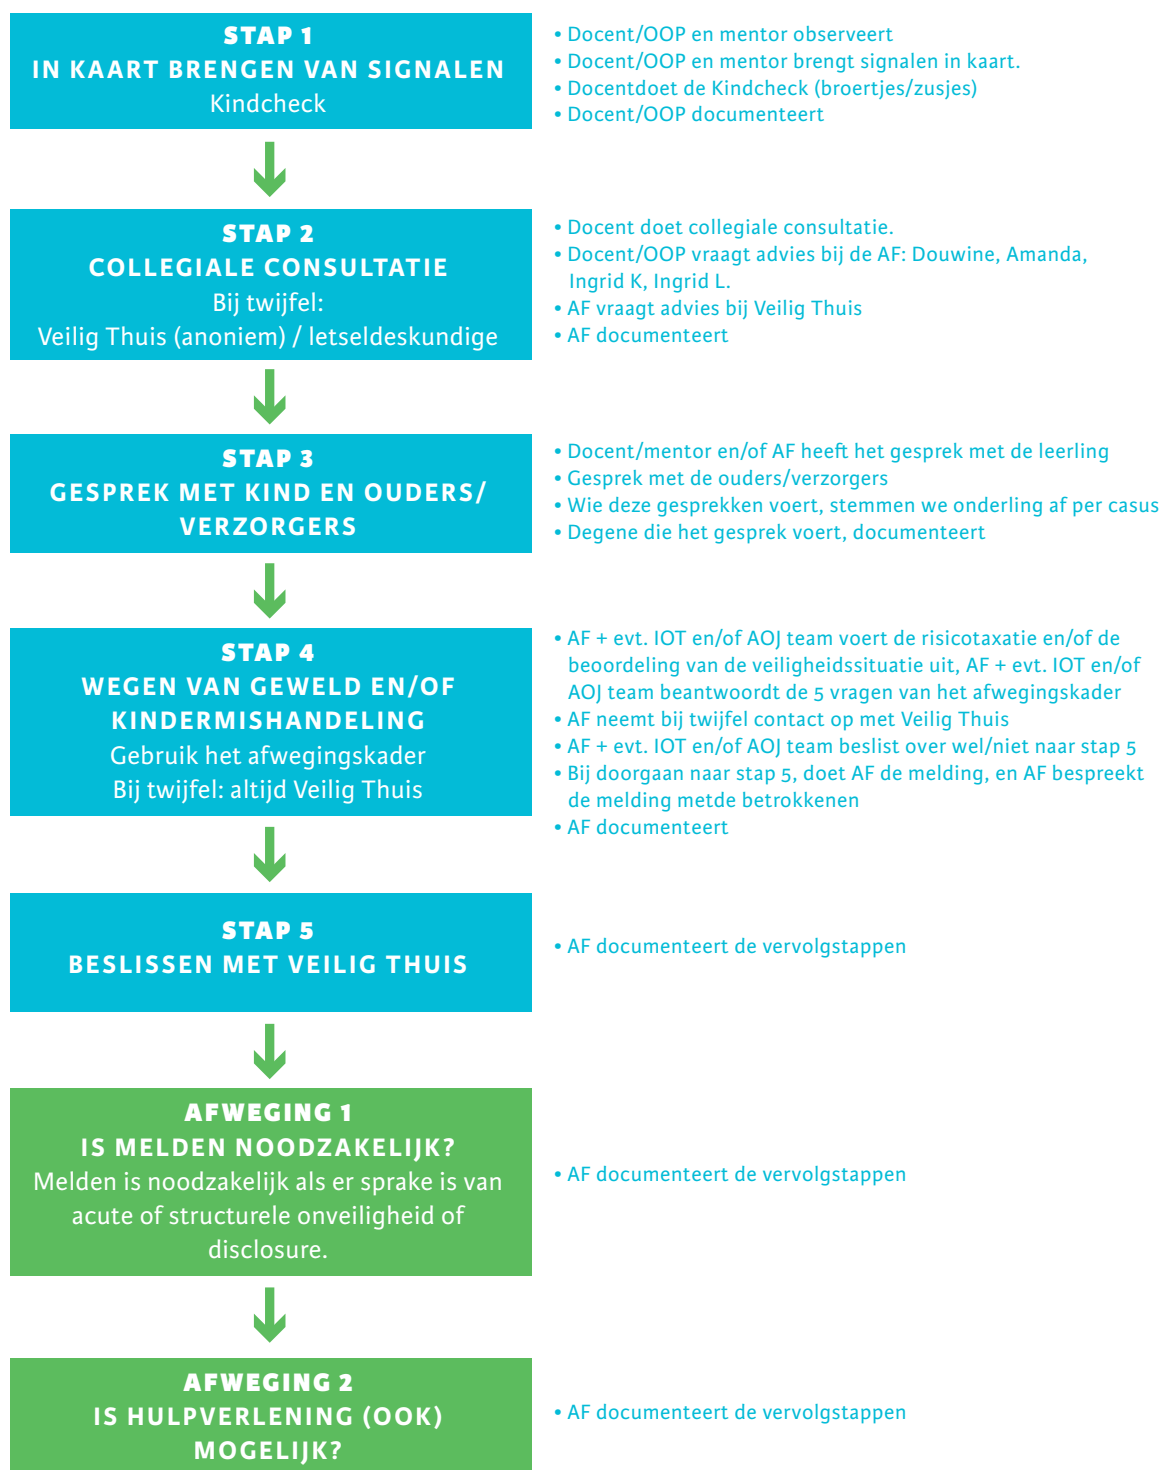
STAP 1
IN KAART BRENGEN VAN SIGNALEN
Kindcheck

• Docent/OOP en mentor observeert
• Docent/OOP en mentor brengt signalen in kaart.
• Docentdoet de Kindcheck (broertjes/zusjes)
• Docent/OOP documenteert

STAP 2
COLLEGIALE CONSULTATIE
Bij twijfel:
Veilig Thuis (anoniem) / letseldeskundige

• Docent doet collegiale consultatie.
• Docent/OOP vraagt advies bij de AF: Douwine, Amanda, Ingrid K, Ingrid L.
• AF vraagt advies bij Veilig Thuis
• AF documenteert

STAP 3
GESPREK MET KIND EN OUDERS/ VERZORGERS

• Docent/mentor en/of AF heeft het gesprek met de leerling
• Gesprek met de ouders/verzorgers
• Wie deze gesprekken voert, stemmen we onderling af per casus
• Degene die het gesprek voert, documenteert

STAP 4
WEGEN VAN GEWELD EN/OF KINDERMISHANDELING
Gebruik het afwegingskader
Bij twijfel: altijd Veilig Thuis

• AF + evt. IOT en/of AOJ team voert de risicotaxatie en/of de beoordeling van de veiligheidssituatie uit, AF + evt. IOT en/of AOJ team beantwoordt de 5 vragen van het afwegingskader
• AF neemt bij twijfel contact op met Veilig Thuis
• AF + evt. IOT en/of AOJ team beslist over wel/niet naar stap 5
• Bij doorgaan naar stap 5, doet AF de melding, en AF bespreekt de melding metde betrokkenen
• AF documenteert

STAP 5
BESLISSEN MET VEILIG THUIS

• AF documenteert de vervolgstappen

AFWEGING 1
IS MELDEN NOODZAKELIJK?
Melden is noodzakelijk als er sprake is van acute of structurele onveiligheid of disclosure.

• AF documenteert de vervolgstappen

AFWEGING 2
IS HULPVERLENING (OOK) MOGELIJK?

• AF documenteert de vervolgstappen